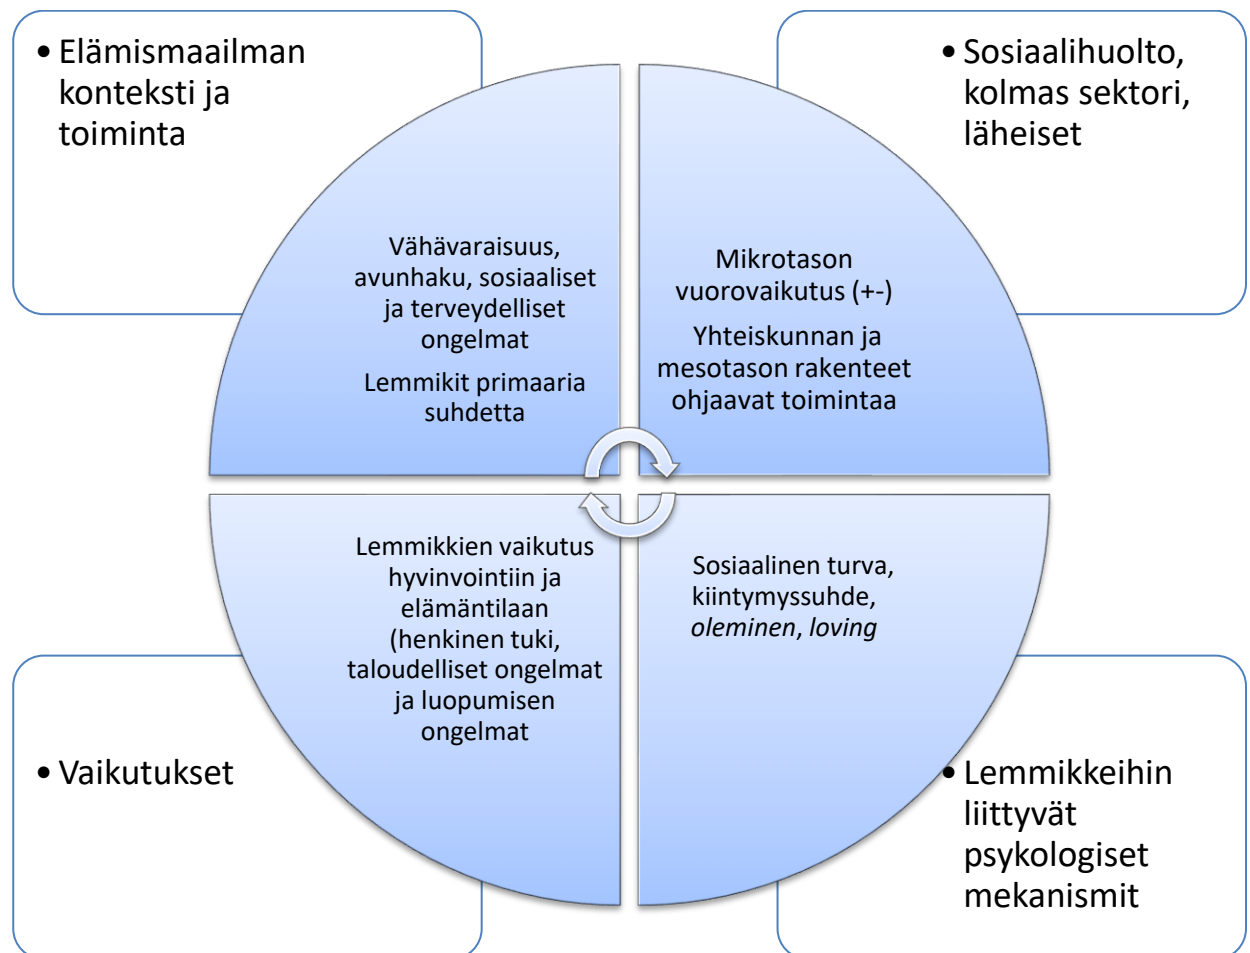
• Elämismaailman konteksti ja toiminta

• Sosiaalihuolto, kolmas sektori, läheiset

Vähävaraisuus, avunhaku, sosiaaliset ja terveydelliset ongelmat

Lemmikit primaaria suhdetta

Mikrotason vuorovaikutus (+-)

Yhteiskunnan ja mesotason rakenteet ohjaavat toimintaa

Lemmikkien vaikutus hyvinvointiin ja elämäntilaan (henkinen tuki, taloudelliset ongelmat ja luopumisen ongelmat

Sosiaalinen turva, kiintymyssuhde, *oleminen*, *loving*

• Vaikutukset

• Lemmikkeihin liittyvät psykologiset mekanismit